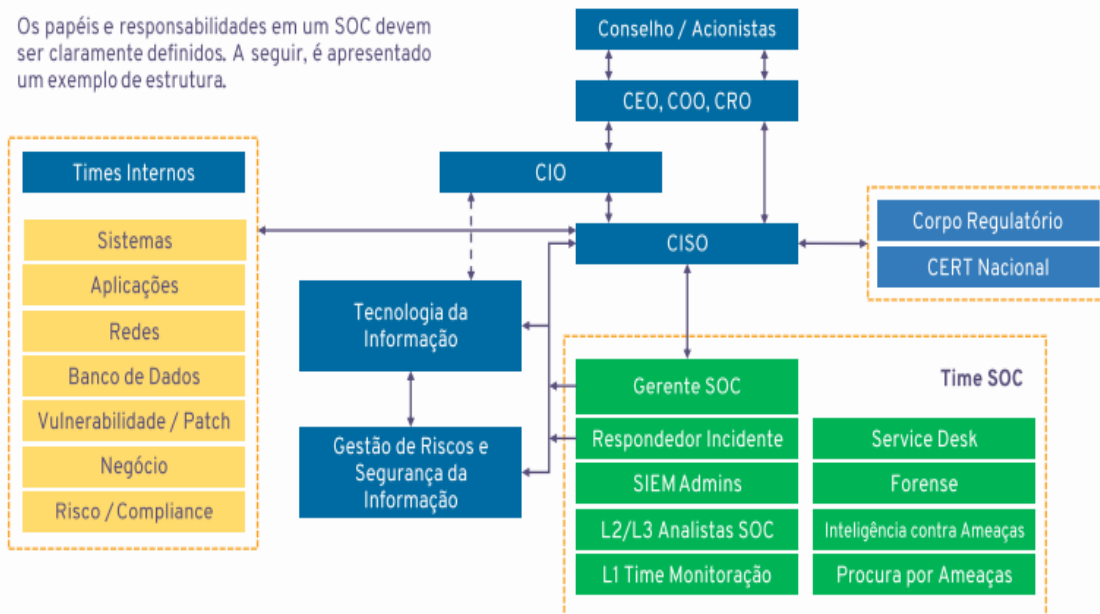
Os papéis e responsabilidades em um SOC devem ser claramente definidos. A seguir, é apresentado um exemplo de estrutura.

Conselho / Acionistas

CEO, COO, CRO

CIO

CISO

Times Internos

Sistemas

Aplicações

Redes

Banco de Dados

Vulnerabilidade / Patch

Negócio

Risco / Compliance

Corpo Regulatório

CERT Nacional

Tecnologia da Informação

Gestão de Riscos e Segurança da Informação

Time SOC

Gerente SOC

Respondedor Incidente

SIEM Admins

L2/L3 Analistas SOC

L1 Time Monitoração

Service Desk

Forense

Inteligência contra Ameaças

Procura por Ameaças